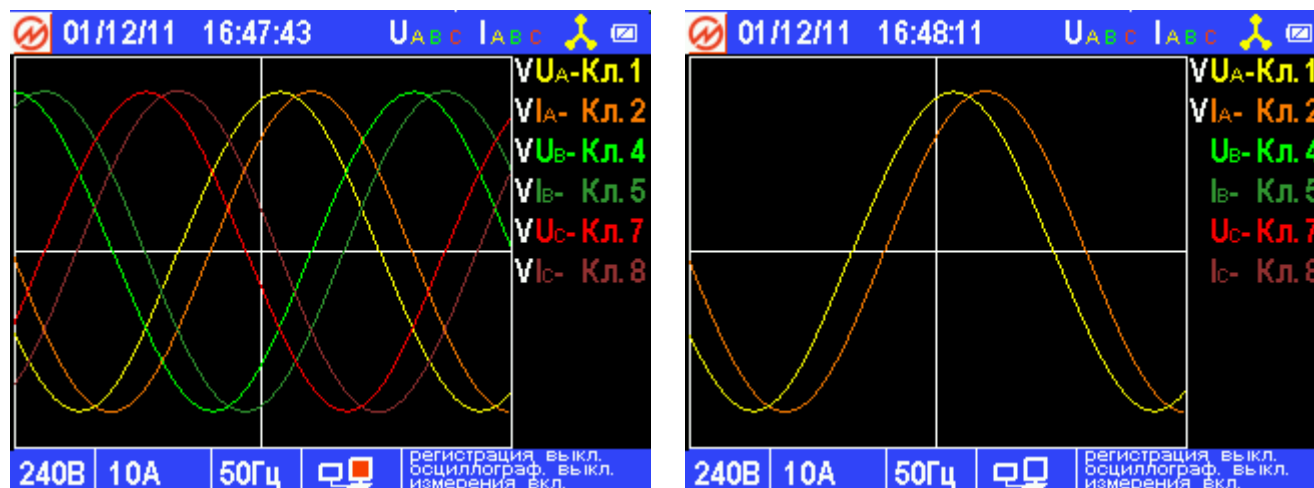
01/12/11 16:47:43 $U_{ABC}$ $I_{ABC}$

VUA-Кл.1
VIA- Кл.2
VUB-Кл.4
VIB- Кл.5
VUC-Кл.7
VIC- Кл.8

240В 10А 50Гц
регистрация выкл.
осциллограф. выкл.
измерения вкл.

01/12/11 16:48:11 $U_{ABC}$ $I_{ABC}$

VUA-Кл.1
VIA- Кл.2
UB-Кл.4
IB- Кл.5
UC-Кл.7
IC- Кл.8

240В 10А 50Гц
регистрация выкл.
осциллограф. выкл.
измерения вкл.